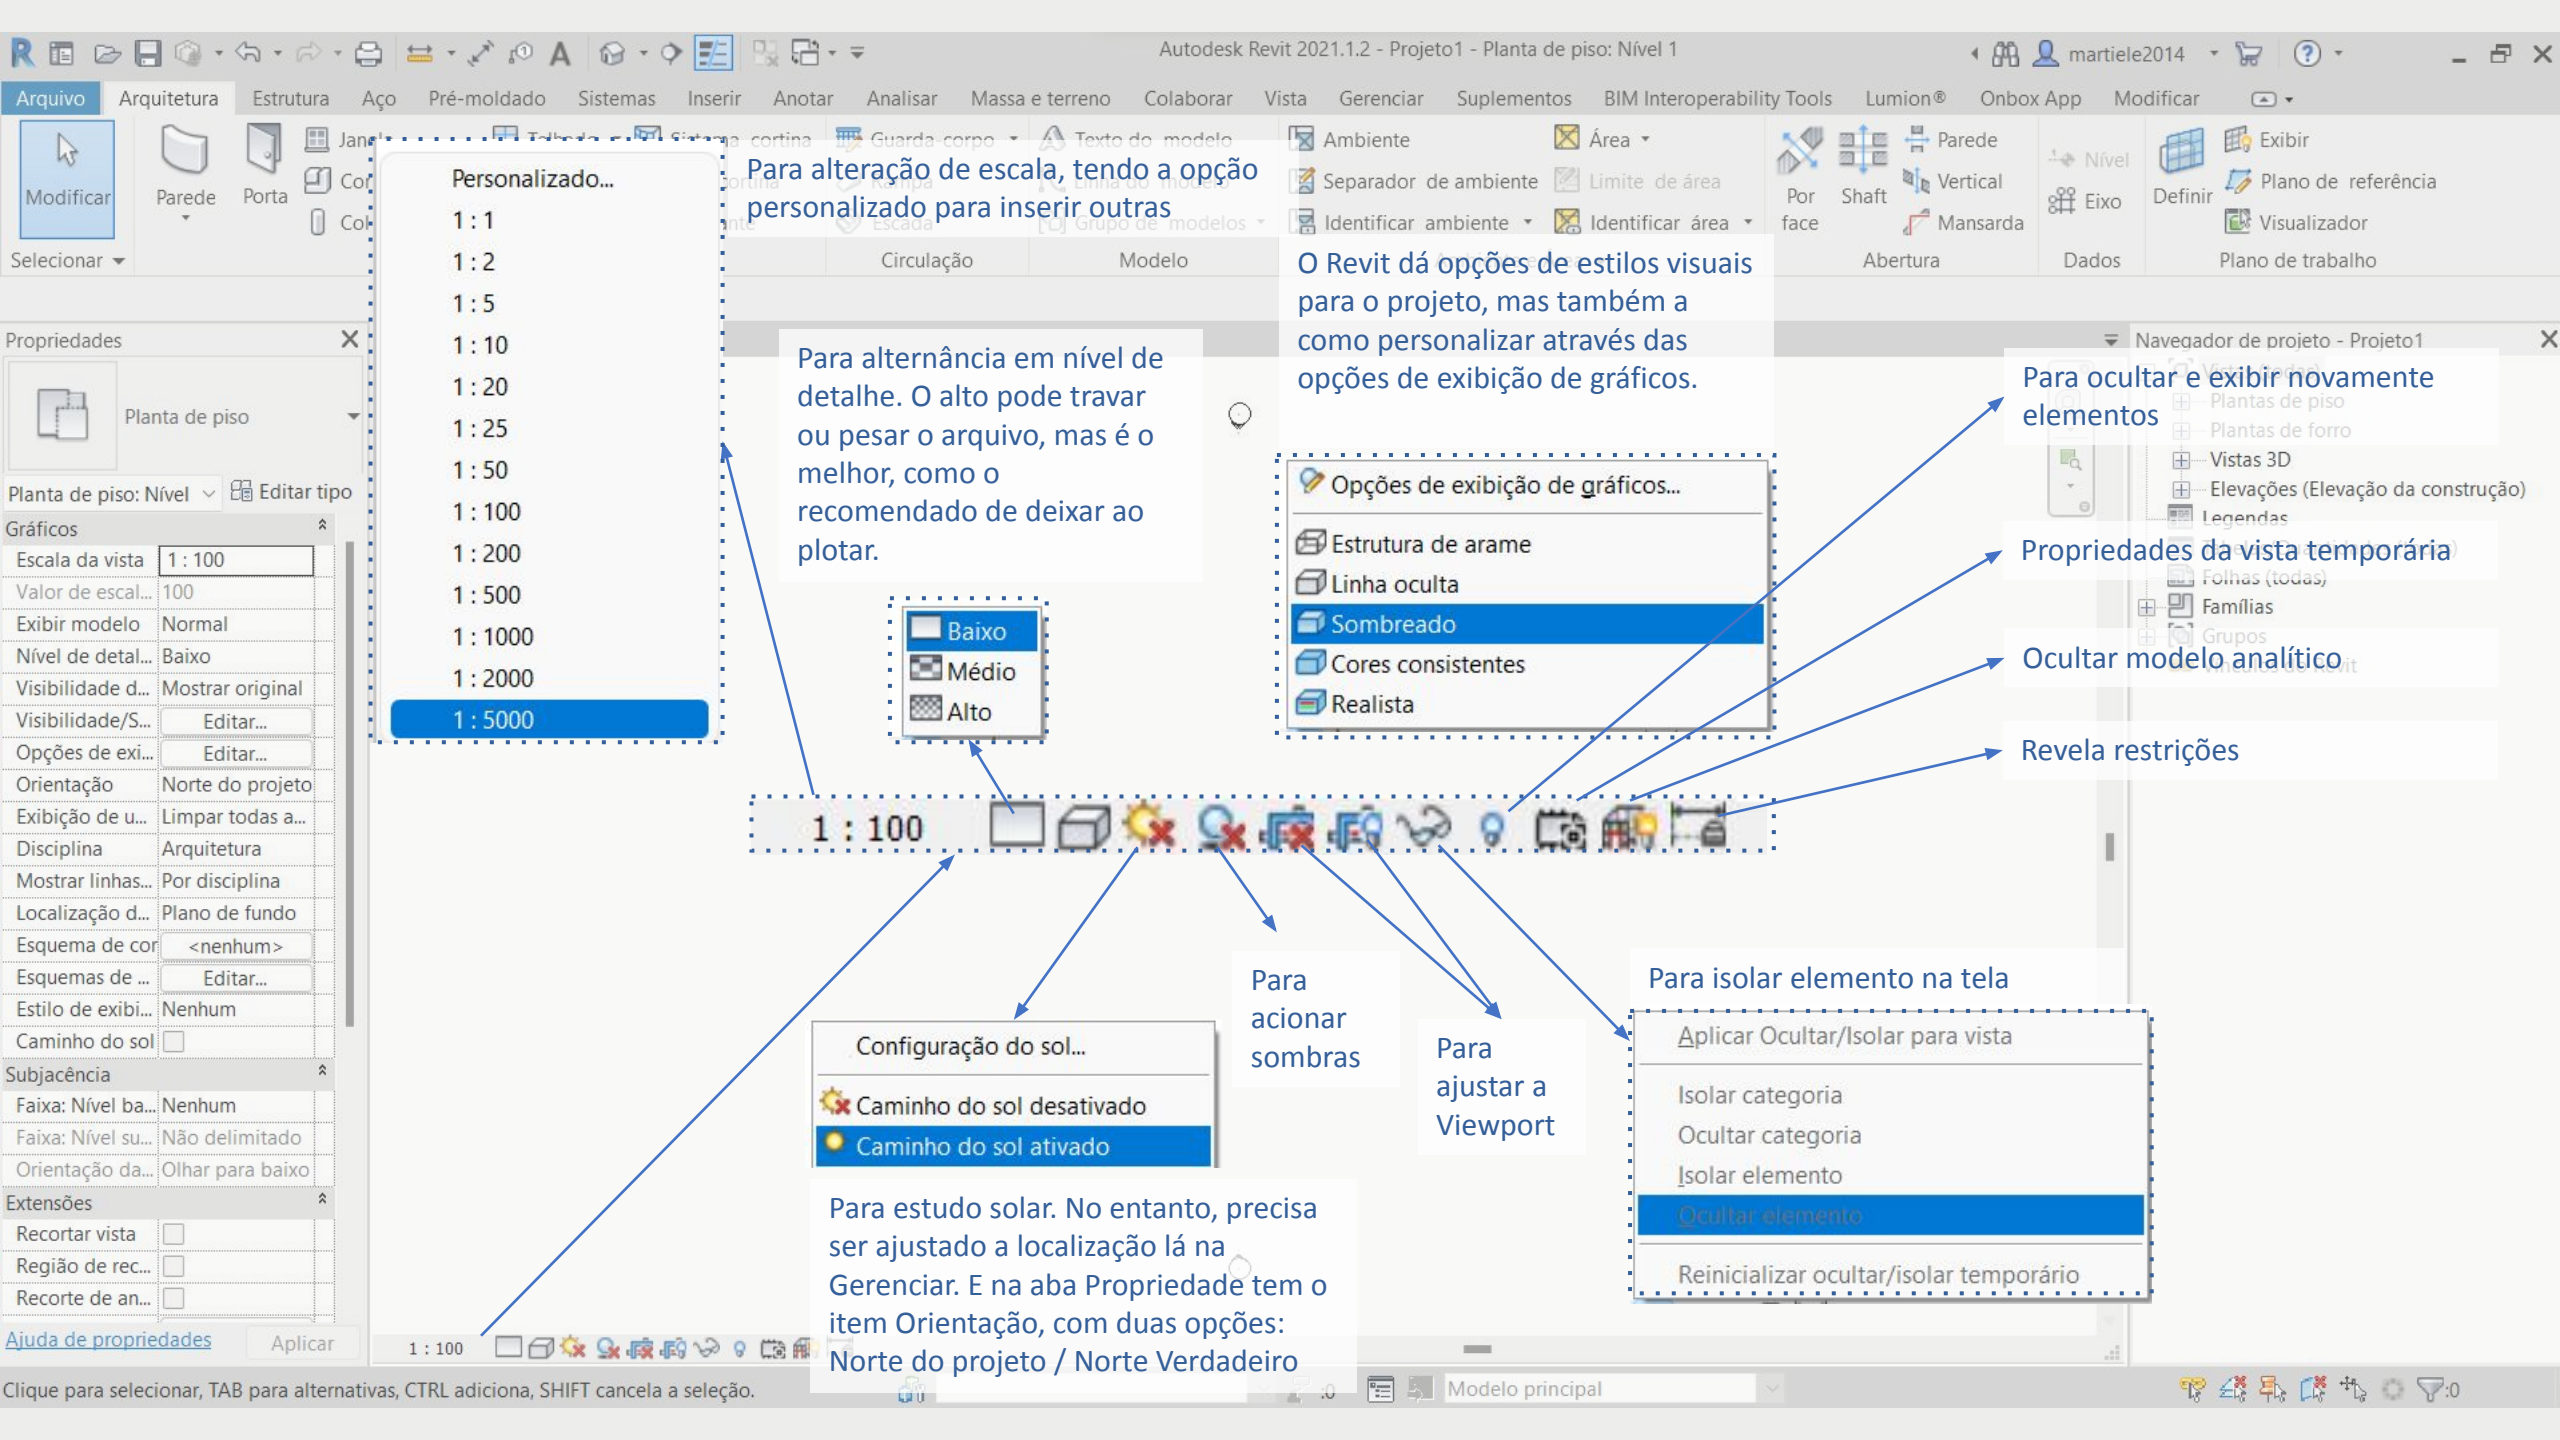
Autodesk Revit 2021.1.2 - Projeto1 - Planta de piso: Nível 1

martiele2014

Arquivo Arquitetura Estrutura Aço Pré-moldado Sistemas Inserir Anotar Analisar Massa e terreno Colaborar Vista Gerenciar Suplementos BIM Interoperability Tools Lumion® Onbox App Modificar

Modificar Parede Porta Jan Co Co

Selecionar

Circulação Modelo

Ambiente Separador de ambiente Identificar ambiente Área Limite de área Identificar área

Por face Shaft Parede Vertical Mansarda Abertura

Nível Eixo Dados

Definir Exibir Plano de referência Visualizador Plano de trabalho

Personalizado...
1 : 1
1 : 2
1 : 5
1 : 10
1 : 20
1 : 25
1 : 50
1 : 100
1 : 200
1 : 500
1 : 1000
1 : 2000
1 : 5000

Para alteração de escala, tendo a opção personalizado para inserir outras

O Revit dá opções de estilos visuais para o projeto, mas também a como personalizar através das opções de exibição de gráficos.

Para alternância em nível de detalhe. O alto pode travar ou pesar o arquivo, mas é o melhor, como o recomendado de deixar ao plotar.

Baixo
Médio
Alto

Opções de exibição de gráficos...
Estrutura de arame
Linha oculta
Sombreado
Cores consistentes
Realista

Propriedades
Planta de piso
Planta de piso: Nível
Editar tipo
Gráficos

| | |
|---|---|
| Escala da vista | 1 : 100 |
| Valor de escal... | 100 |
| Exibir modelo | Normal |
| Nível de detal... | Baixo |
| Visibilidade d... | Mostrar original |
| Visibilidade/S... | Editar... |
| Opções de exi... | Editar... |
| Orientação | Norte do projeto |
| Exibição de u... | Limpar todas a... |
| Disciplina | Arquitetura |
| Mostrar linhas... | Por disciplina |
| Localização d... | Plano de fundo |
| Esquema de cor | <nenhum> |
| Esquemas de ... | Editar... |
| Estilo de exibi... | Nenhum |
| Caminho do sol | |

Subjacência

| | |
|---|---|
| Faixa: Nível ba... | Nenhum |
| Faixa: Nível su... | Não delimitado |
| Orientação da... | Olhar para baixo |

Extensões

| | |
|---|---|
| Recortar vista | |
| Região de rec... | |
| Recorte de an... | |

Ajuda de propriedades Aplicar

Navegador de projeto - Projeto1
Plantas de piso
Plantas de forro
Vistas 3D
Elevações (Elevação da construção)
Legendas
Folhas (todas)
Famílias
Grupos

Para ocultar e exibir novamente elementos

Propriedades da vista temporária

Ocultar modelo analítico

Revela restrições

1 : 100

Configuração do sol...
Caminho do sol desativado
Caminho do sol ativado

Para acionar sombras

Para ajustar a Viewport

Para isolar elemento na tela

Aplicar Ocultar/Isolar para vista
Isolar categoria
Ocultar categoria
Isolar elemento
Ocultar elemento
Reinicializar ocultar/isolar temporário

Para estudo solar. No entanto, precisa ser ajustado a localização lá na Gerenciar. E na aba Propriedade tem o item Orientação, com duas opções: Norte do projeto / Norte Verdadeiro

1 : 100

Clique para selecionar, TAB para alternativas, CTRL adiciona, SHIFT cancela a seleção.

Modelo principal